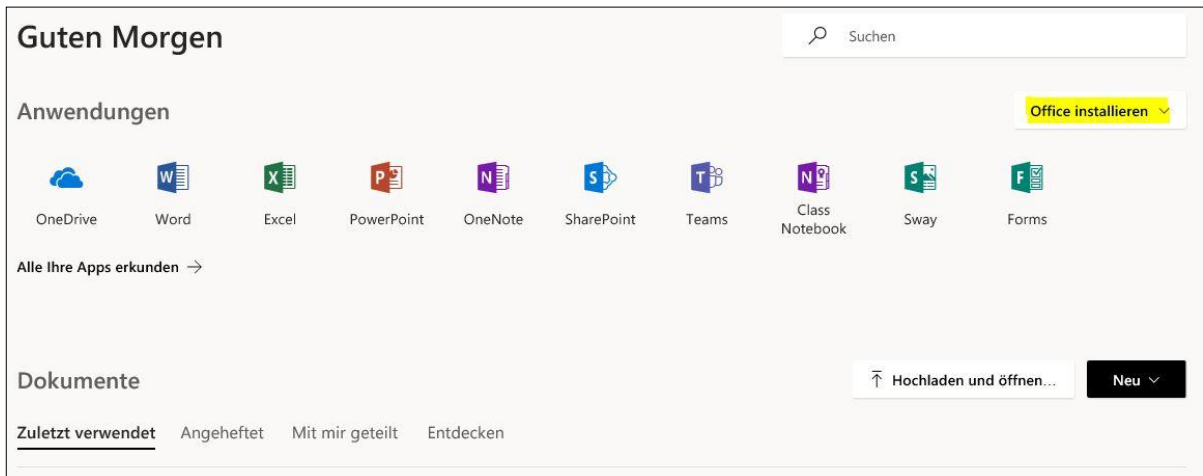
Guten Morgen

Suchen

Anwendungen

Office installieren

OneDrive Word Excel PowerPoint OneNote SharePoint Teams Class Notebook Sway Forms

Alle Ihre Apps erkunden →

Dokumente

Hochladen und öffnen...

Neu

Zuletzt verwendet Angeheftet Mit mir geteilt Entdecken